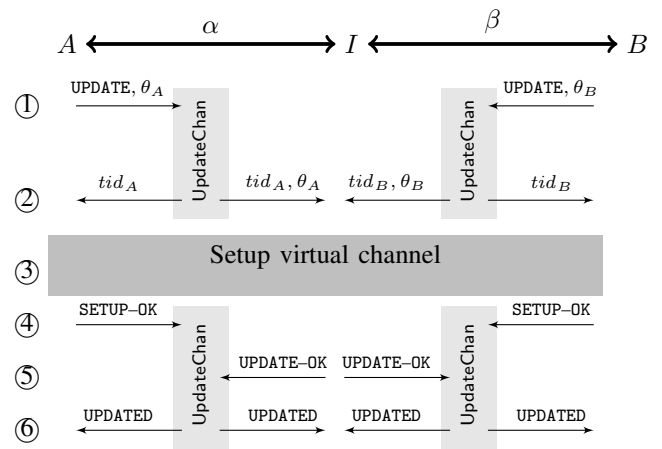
$A$ $\alpha$ $I$ $\beta$ $B$

① UPDATE, $\theta_A$ UPDATE, $\theta_B$

UpdateChan UpdateChan

② $tid_A$ $tid_A, \theta_A$ $tid_B, \theta_B$ $tid_B$

③ Setup virtual channel

④ SETUP–OK SETUP–OK

UpdateChan UpdateChan

⑤ UPDATE–OK UPDATE–OK

⑥ UPDATED UPDATED UPDATED UPDATED